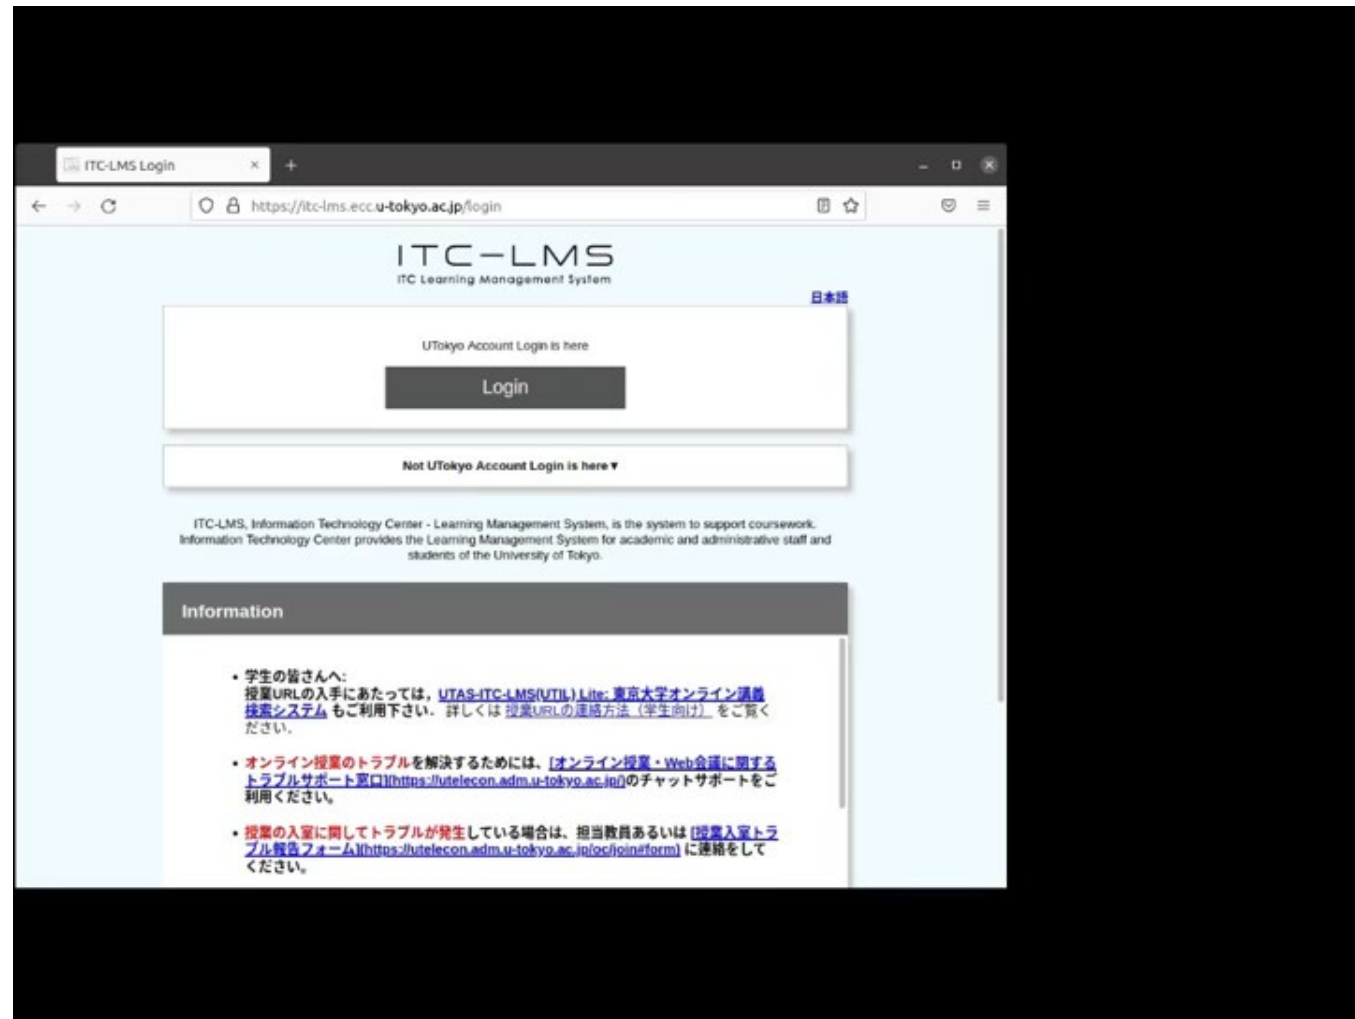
ITC-LMS Login ×
+

https://itc-lms.ecc.u-tokyo.ac.jp/login

ITC−LMS
ITC Learning Management System

日本語

UTokyo Account Login is here

Login

Not UTokyo Account Login is here ▾

ITC-LMS, Information Technology Center - Learning Management System, is the system to support coursework. Information Technology Center provides the Learning Management System for academic and administrative staff and students of the University of Tokyo.

Information

• 学生の皆さんへ:
授業URLの入手にあたっては，UTAS-ITC-LMS(UTIL) Lite: 東京大学オンライン講義検索システム もご利用下さい。 詳しくは 授業URLの連絡方法（学生向け） をご覧ください。

• オンライン授業のトラブルを解決するためには、[オンライン授業・Web会議に関するトラブルサポート窓口](https://utelecon.adm.u-tokyo.ac.jp/)のチャットサポートをご利用ください。

• 授業の入室に関してトラブルが発生している場合は、担当教員あるいは [授業入室トラブル報告フォーム](https://utelecon.adm.u-tokyo.ac.jp/oc/join#form) に連絡をしてください。